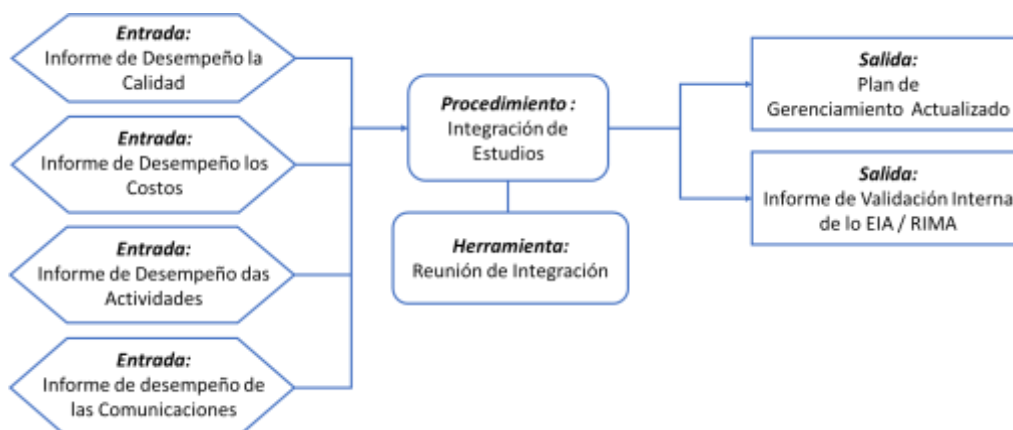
Entrada:
Informe de Desempeño la Calidad

Entrada:
Informe de Desempeño los Costos

Entrada:
Informe de Desempeño das Actividades

Entrada:
Informe de desempeño de las Comunicaciones

Procedimiento :
Integración de Estudios

Herramienta:
Reunión de Integración

Salida:
Plan de Gerenciamiento Actualizado

Salida:
Informe de Validación Interna de lo EIA / RIMA